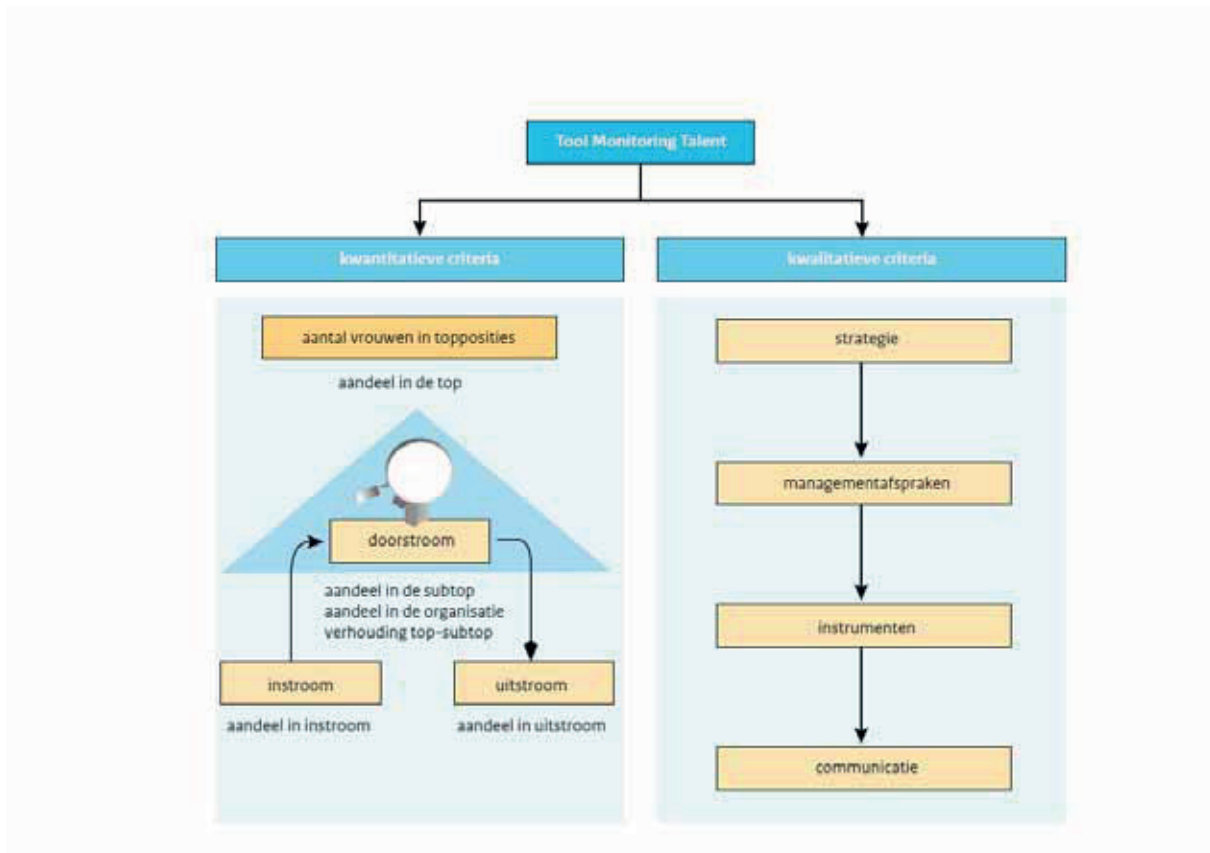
Tool Monitoring Talent

kwantitatieve criteria

aantal vrouwen in topposities

aandeel in de top

doorstroom

aandeel in de subtop
aandeel in de organisatie
verhouding top-subtop

instroom

aandeel in instroom

uitstroom

aandeel in uitstroom

kwalitatieve criteria

strategie

managementafspraken

instrumenten

communicatie